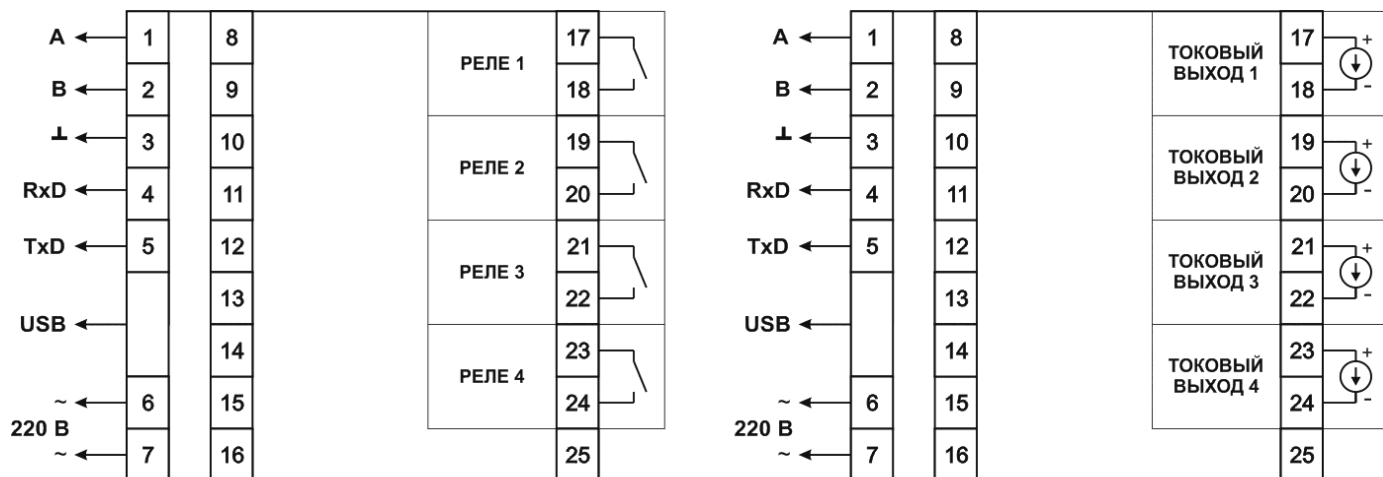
A 1 8
B 2 9
⊥ 3 10
RxD 4 11
TxD 5 12
USB 13
14
~ 6 15
220 В
~ 7 16

РЕЛЕ 1 17 18
РЕЛЕ 2 19 20
РЕЛЕ 3 21 22
РЕЛЕ 4 23 24
25

A 1 8
B 2 9
⊥ 3 10
RxD 4 11
TxD 5 12
USB 13
14
~ 6 15
220 В
~ 7 16

ТОКОВЫЙ ВЫХОД 1 17 + 18 -
ТОКОВЫЙ ВЫХОД 2 19 + 20 -
ТОКОВЫЙ ВЫХОД 3 21 + 22 -
ТОКОВЫЙ ВЫХОД 4 23 + 24 -
25